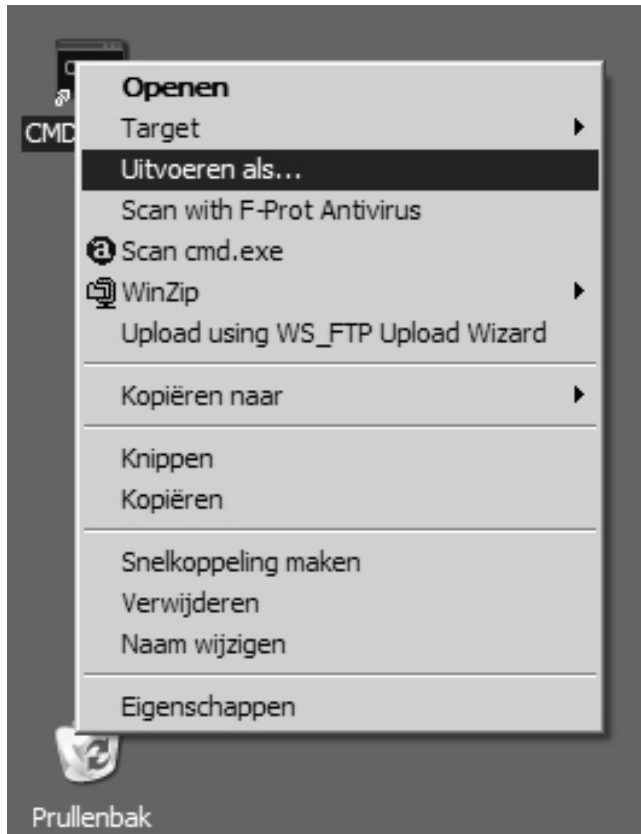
CMD

Openen
Target
Uitvoeren als...
Scan with F-Prot Antivirus
Scan cmd.exe
WinZip
Upload using WS_FTP Upload Wizard

Kopiëren naar

Knippen
Kopiëren

Snelkoppeling maken
Verwijderen
Naam wijzigen

Eigenschappen

Prullenbak